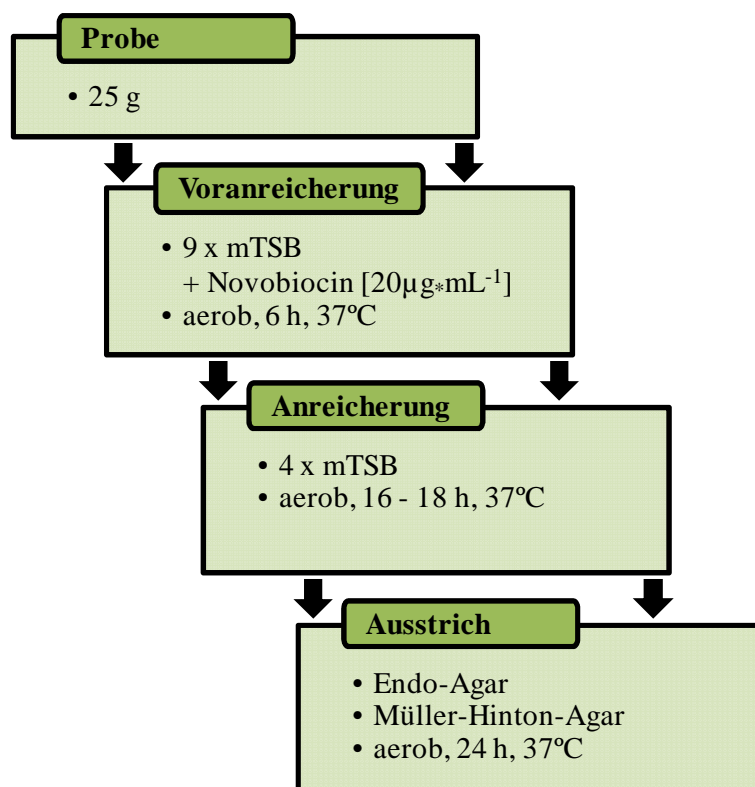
Probe

• 25 g

Voranreicherung

• 9 x mTSB
+ Novobiocin [20µg$_*$mL$^{-1}$]
• aerob, 6 h, 37°C

Anreicherung

• 4 x mTSB
• aerob, 16 - 18 h, 37°C

Ausstrich

• Endo-Agar
• Müller-Hinton-Agar
• aerob, 24 h, 37°C